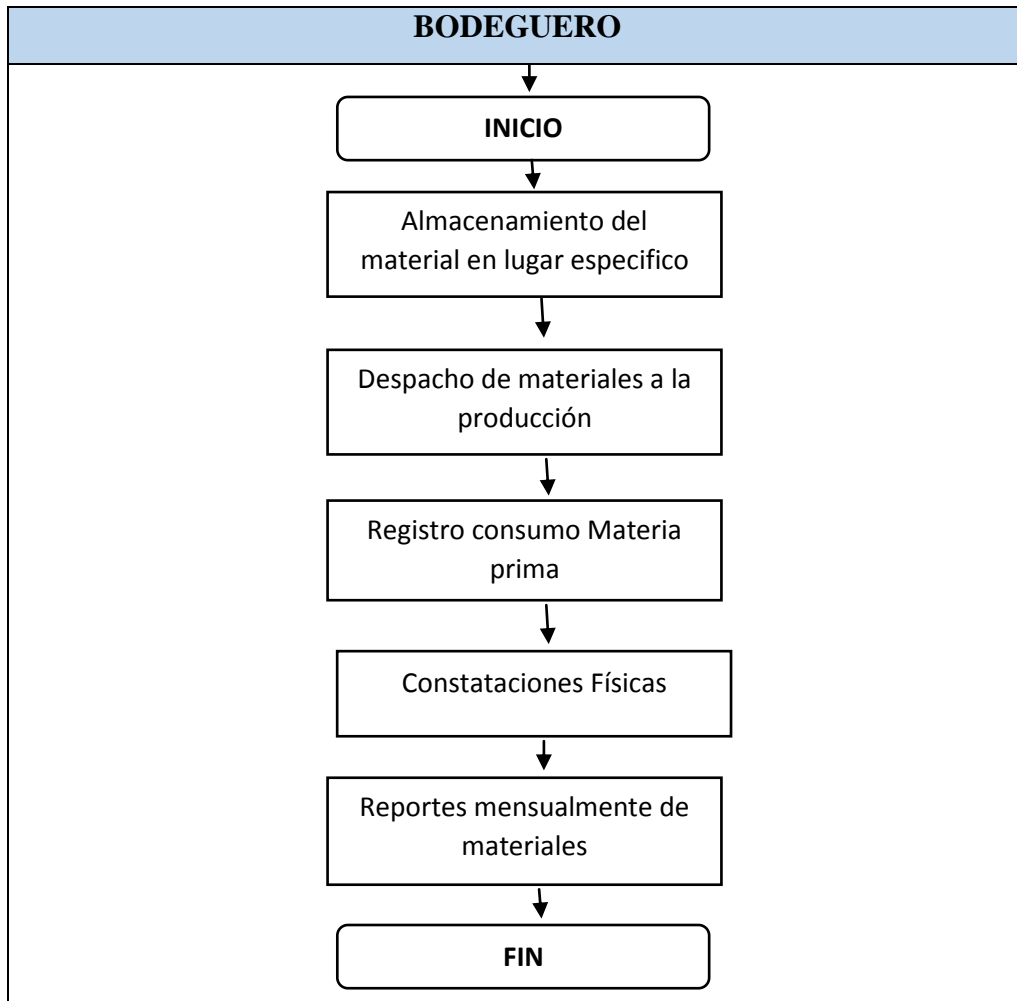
BODEGUERO

INICIO

Almacenamiento del material en lugar especifico

Despacho de materiales a la producción

Registro consumo Materia prima

Constataciones Físicas

Reportes mensualmente de materiales

FIN